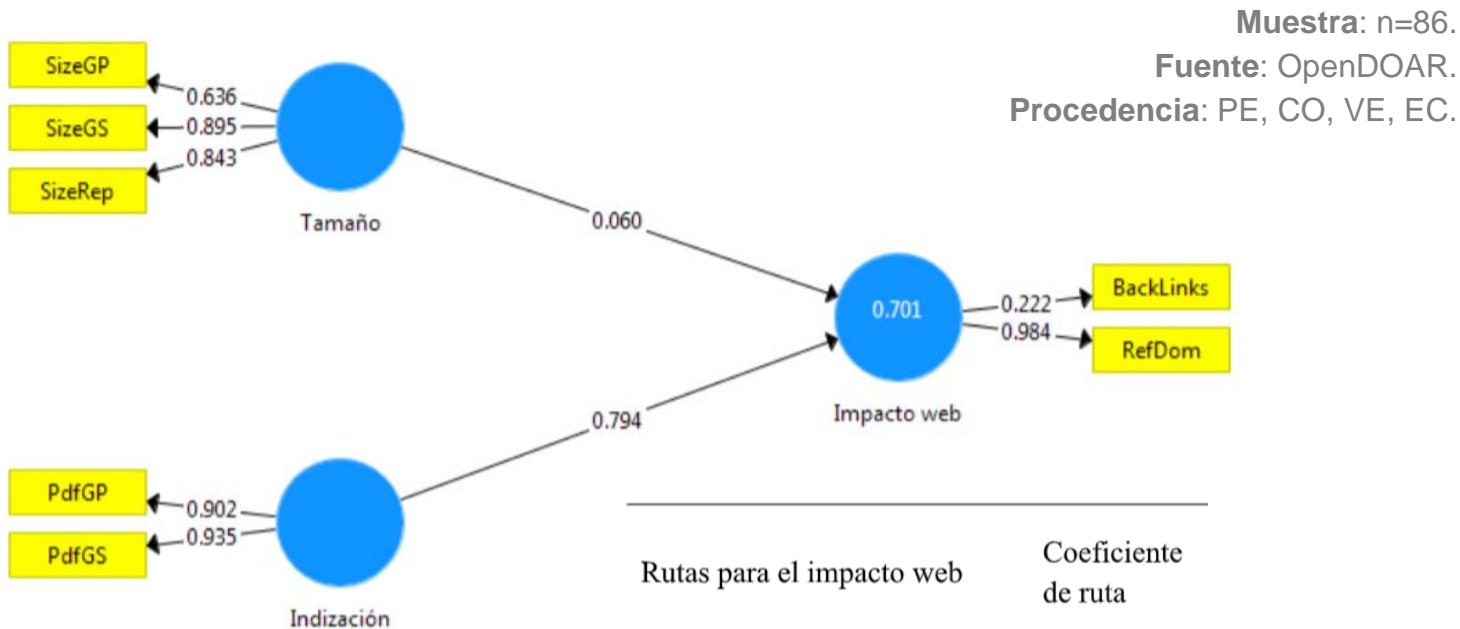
**Muestra**: n=86.
**Fuente**: OpenDOAR.
**Procedencia**: PE, CO, VE, EC.

SizeGP
SizeGS
SizeRep
0.636
0.895
0.843
Tamaño
0.060
0.701
Impacto web
0.222
0.984
BackLinks
RefDom
0.794
PdfGP
PdfGS
0.902
0.935
Indización

Rutas para el impacto web
Coeficiente de ruta